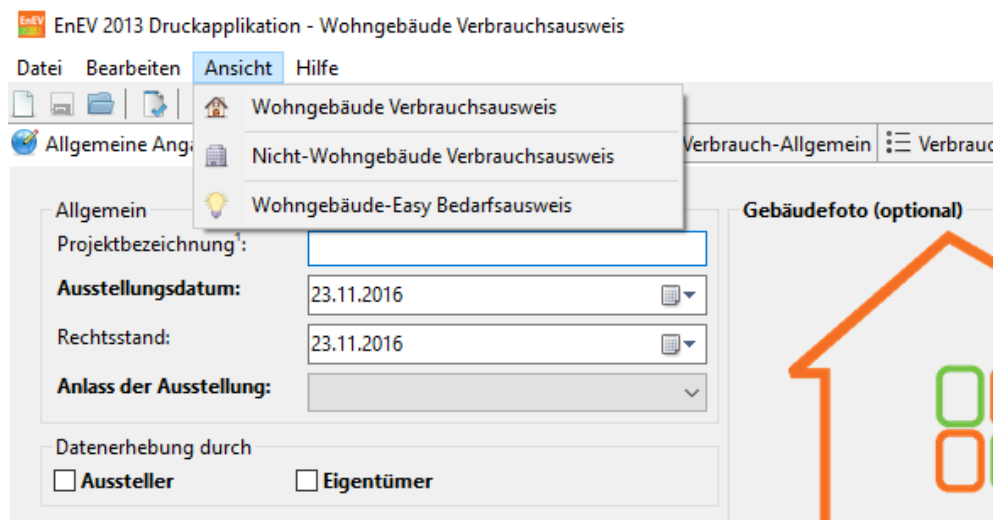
EnEV 2013 Druckapplikation - Wohngebäude Verbrauchsausweis

Datei Bearbeiten Ansicht Hilfe

Wohngebäude Verbrauchsausweis
Nicht-Wohngebäude Verbrauchsausweis
Wohngebäude-Easy Bedarfsausweis

Allgemeine Anga

Verbrauch-Allgemein

Verbrauc

Allgemein

Projektbezeichnung$^1$:

Ausstellungsdatum: 23.11.2016

Rechtsstand: 23.11.2016

Anlass der Ausstellung:

Datenerhebung durch

Aussteller

Eigentümer

Gebäudefoto (optional)